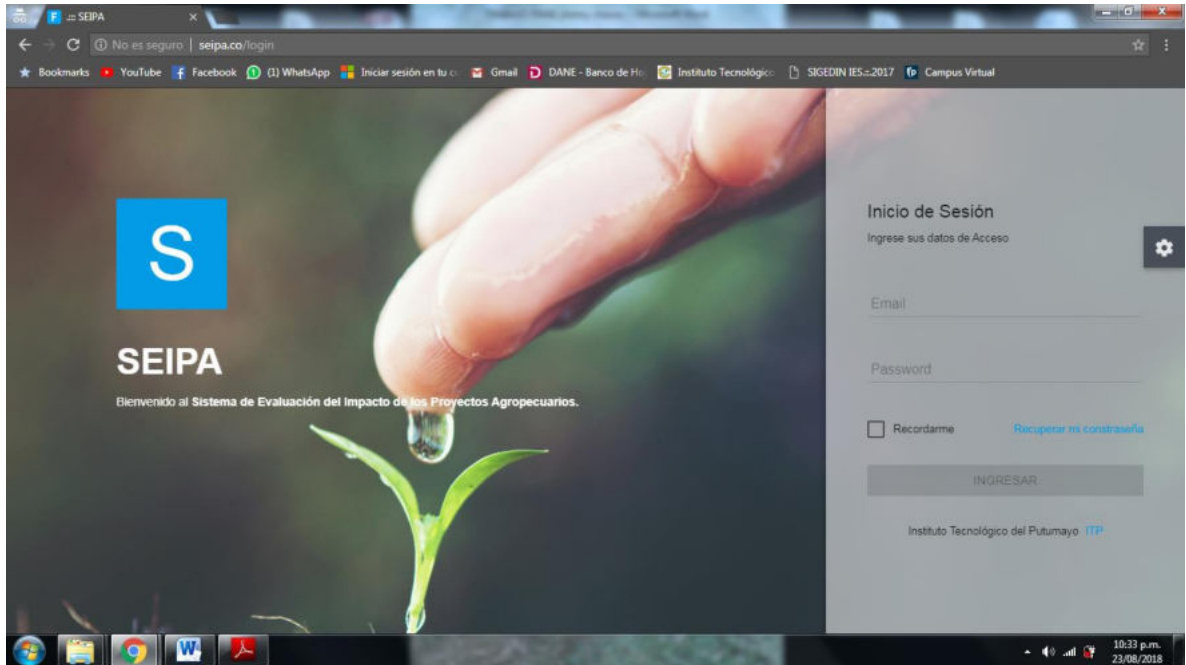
:: SEIPA

No es seguro | seipa.co/login

Bookmarks YouTube Facebook (1) WhatsApp Iniciar sesión en tu c Gmail DANE - Banco de Ho Instituto Tecnológico SIGEDIN IES.::2017 Campus Virtual

S

SEIPA

Bienvenido al Sistema de Evaluación del Impacto de los Proyectos Agropecuarios.

Inicio de Sesión

Ingrese sus datos de Acceso

Email

Password

Recordarme

Recuperar mi constraseña

INGRESAR

Instituto Tecnológico del Putumayo ITP

10:33 p.m.
23/08/2018